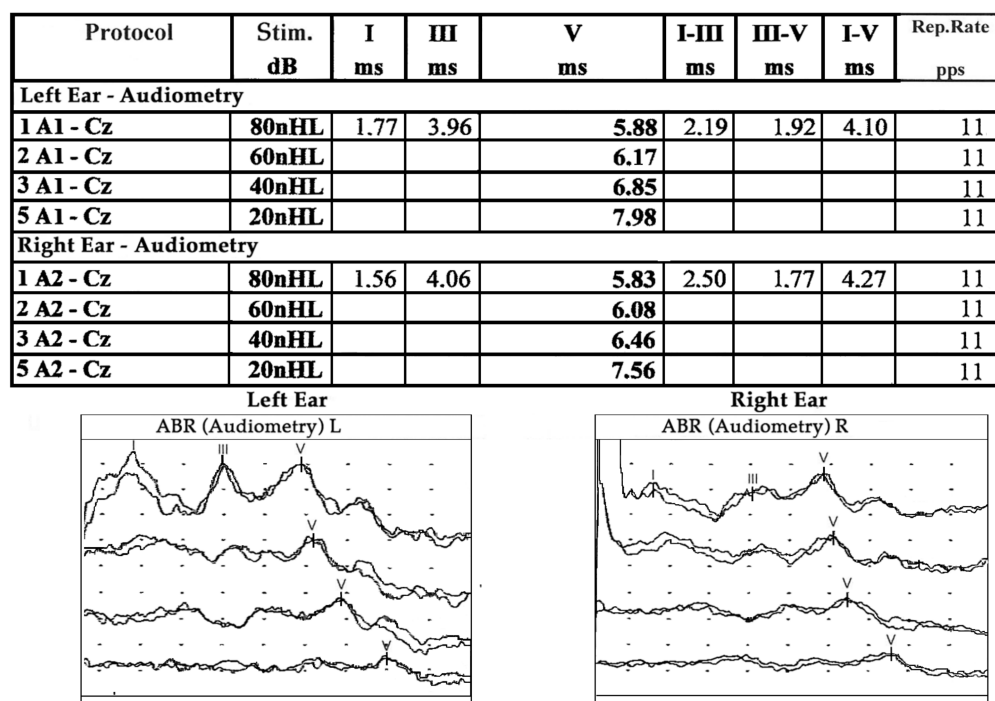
| Protocol | Stim. dB | I ms | III ms | V ms | I-III ms | III-V ms | I-V ms | Rep.Rate pps |
|---|---|---|---|---|---|---|---|---|
| Left Ear - Audiometry | | | | | | | | |
| 1 A1 - Cz | 80nHL | 1.77 | 3.96 | 5.88 | 2.19 | 1.92 | 4.10 | 11 |
| 2 A1 - Cz | 60nHL | | | 6.17 | | | | 11 |
| 3 A1 - Cz | 40nHL | | | 6.85 | | | | 11 |
| 5 A1 - Cz | 20nHL | | | 7.98 | | | | 11 |
| Right Ear - Audiometry | | | | | | | | |
| 1 A2 - Cz | 80nHL | 1.56 | 4.06 | 5.83 | 2.50 | 1.77 | 4.27 | 11 |
| 2 A2 - Cz | 60nHL | | | 6.08 | | | | 11 |
| 3 A2 - Cz | 40nHL | | | 6.46 | | | | 11 |
| 5 A2 - Cz | 20nHL | | | 7.56 | | | | 11 |

Left Ear
ABR (Audiometry) L
I III V
V
V
V

Right Ear
ABR (Audiometry) R
I III V
V
V
V